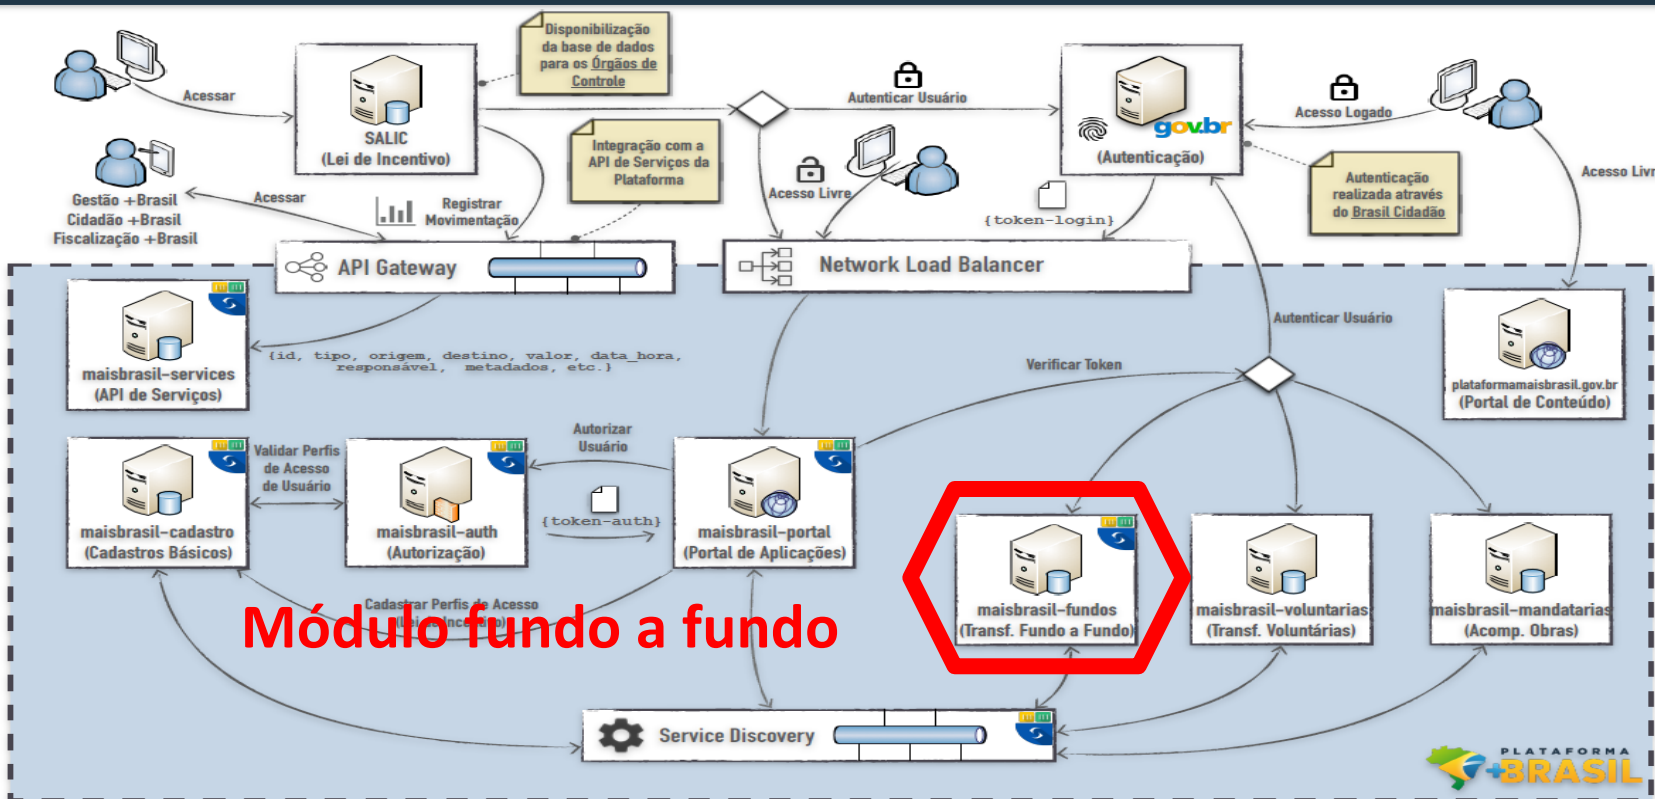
Acessar

SALIC
(Lei de Incentivo)

Disponibilização da base de dados para os Órgãos de Controle

Autenticar Usuário

gov.br
(Autenticação)

Acesso Logado

Acesso Livre

Gestão +Brasil
Cidadão +Brasil
Fiscalização +Brasil

Acessar

Registrar Movimentação

Integração com a API de Serviços da Plataforma

Acesso Livre

{token-login}

Autenticação realizada através do Brasil Cidadão

API Gateway

Network Load Balancer

maisbrasil-services
(API de Serviços)

{id, tipo, origem, destino, valor, data_hora, responsável, metadados, etc.}

Autenticar Usuário

Verificar Token

plataformamaisbrasil.gov.br
(Portal de Conteúdo)

Autorizar Usuário

Validar Perfis de Acesso de Usuário

maisbrasil-cadastro
(Cadastros Básicos)

maisbrasil-auth
(Autorização)

{token-auth}

maisbrasil-portal
(Portal de Aplicações)

maisbrasil-fundos
(Transf. Fundo a Fundo)

maisbrasil-voluntarias
(Transf. Voluntárias)

maisbrasil-mandatarias
(Acomp. Obras)

Cadastrar Perfis de Acesso

Módulo fundo a fundo

Service Discovery

PLATAFORMA +BRASIL